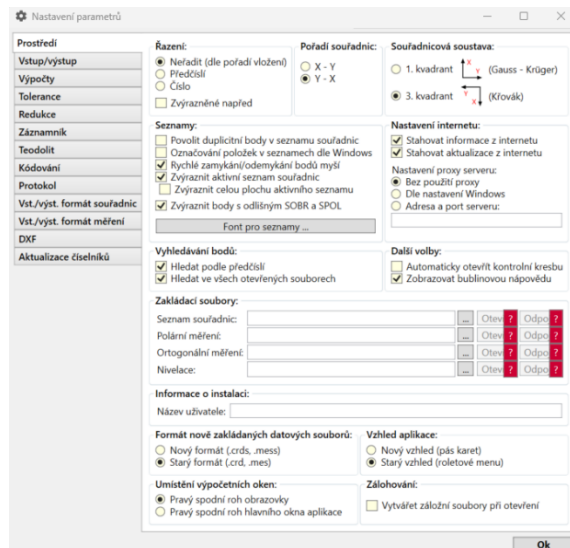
Nastavení parametrů

Prostředí
Vstup/výstup
Výpočty
Tolerance
Redukce
Záznamník
Teodolit
Kódování
Protokol
Vst./výst. formát souřadnic
Vst./výst. formát měření
DXF
Aktualizace číselníků

Řazení:
Neřadit (dle pořadí vložení)
Předčíslí
Číslo
Zvýrazněné napřed

Pořadí souřadnic:
X - Y
Y - X

Souřadnicová soustava:
1. kvadrant X Y (Gauss - Krüger)
3. kvadrant Y X (Křovák)

Seznamy:
Povolit duplicitní body v seznamu souřadnic
Označování položek v seznamech dle Windows
Rychlé zamykání/odemykání bodů myší
Zvýraznit aktivní seznam souřadnic
Zvýraznit celou plochu aktivního seznamu
Zvýraznit body s odlišným SOBR a SPOL
Font pro seznamy ...

Nastavení internetu:
Stahovat informace z internetu
Stahovat aktualizace z internetu
Nastavení proxy serveru:
Bez použití proxy
Dle nastavení Windows
Adresa a port serveru:

Vyhledávání bodů:
Hledat podle předčíslí
Hledat ve všech otevřených souborech

Další volby:
Automaticky otevřít kontrolní kresbu
Zobrazovat bublinovou nápovědu

Zakládací soubory:
Seznam souřadnic: ... Otev ? Odpo ?
Polární měření: ... Otev ? Odpo ?
Ortogonální měření: ... Otev ? Odpo ?
Nivelace: ... Otev ? Odpo ?

Informace o instalaci:
Název uživatele:

Formát nově zakládaných datových souborů:
Nový formát (.crds, .mess)
Starý formát (.crd, .mes)

Vzhled aplikace:
Nový vzhled (pás karet)
Starý vzhled (roletové menu)

Umístění výpočetních oken:
Pravý spodní roh obrazovky
Pravý spodní roh hlavního okna aplikace

Zálohování:
Vytvářet záložní soubory při otevření

Ok